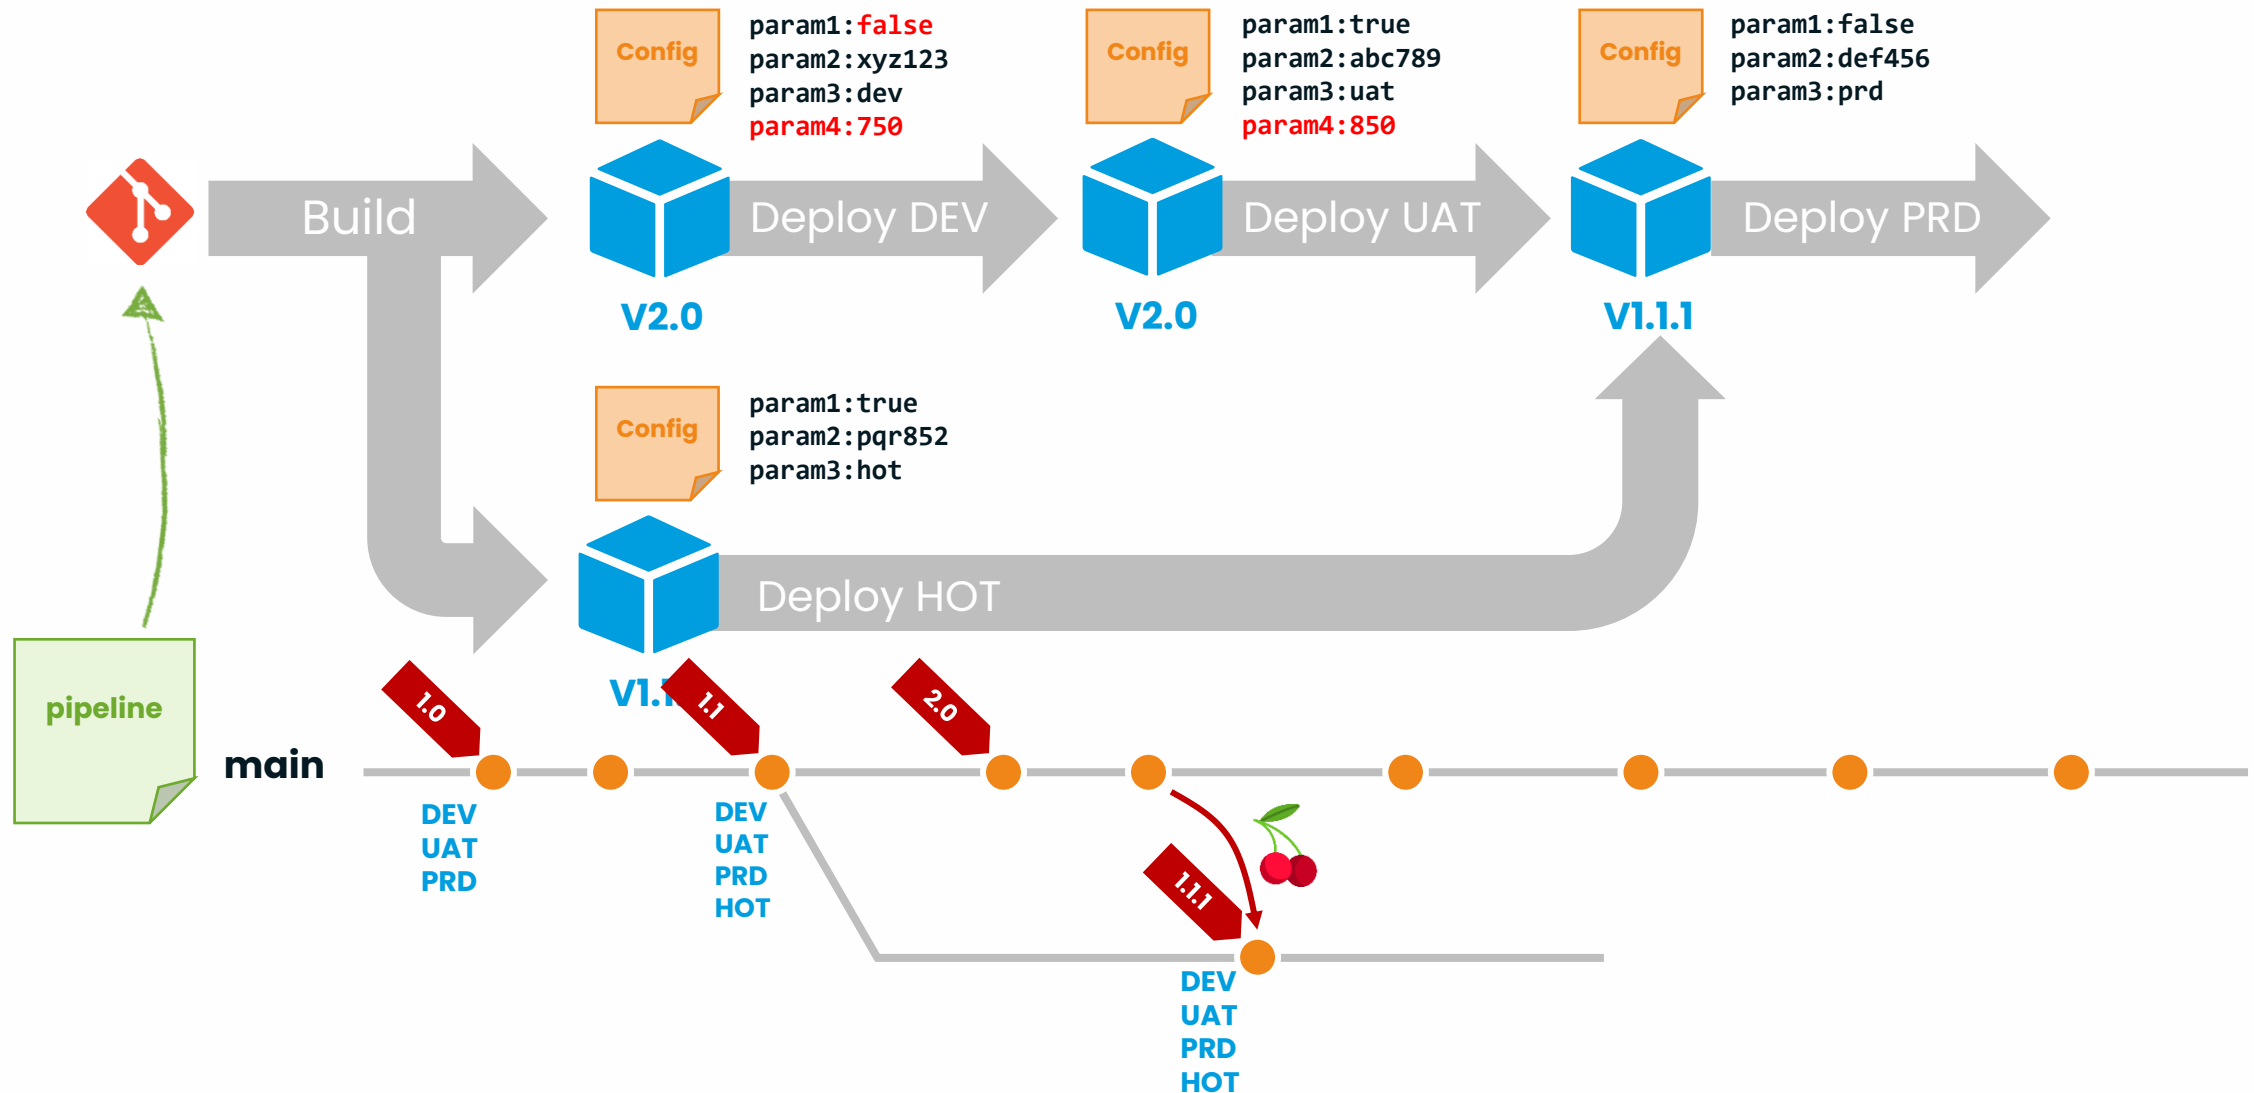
Config
param1:false
param2:xyz123
param3:dev
param4:750

Config
param1:true
param2:abc789
param3:uat
param4:850

Config
param1:false
param2:def456
param3:prd

Build

Deploy DEV

Deploy UAT

Deploy PRD

V2.0

V2.0

V1.1.1

Config
param1:true
param2:pqr852
param3:hot

Deploy HOT

V1.1

pipeline

main

1.0

1.1

2.0

DEV
UAT
PRD

DEV
UAT
PRD
HOT

1.1.1

DEV
UAT
PRD
HOT